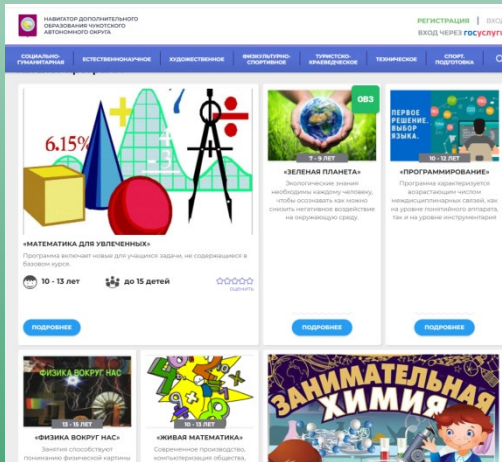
НАВИГАТОР ДОПОЛНИТЕЛЬНОГО ОБРАЗОВАНИЯ ЧУКОТСКОГО АВТОНОМНОГО ОКРУГА

РЕГИСТРАЦИЯ | ВХОД

ВХОД ЧЕРЕЗ госуслуги

СОЦИАЛЬНО-ГУМАНИТАРНАЯ | ЕСТЕСТВЕННОНАУЧНОЕ | ХУДОЖЕСТВЕННОЕ | ФИЗКУЛЬТУРНО-СПОРТИВНОЕ | ТУРИСТСКО-КРАЕВЕДЧЕСКОЕ | ТЕХНИЧЕСКОЕ | СПОРТ. ПОДГОТОВКА

6.15%

«МАТЕМАТИКА ДЛЯ УВЛЕЧЕННЫХ»

Программа включает новые для учащихся задачи, не содержащиеся в базовом курсе.

10 - 13 лет

до 15 детей

оценить

ПОДРОБНЕЕ

ОВЗ

7 - 9 ЛЕТ

«ЗЕЛЕНАЯ ПЛАНЕТА»

Экологические знания необходимы каждому человеку, чтобы осознавать как можно снизить негативное воздействие на окружающую среду.

ПОДРОБНЕЕ

ПЕРВОЕ РЕШЕНИЕ. ВЫБОР ЯЗЫКА.

10 - 12 ЛЕТ

«ПРОГРАММИРОВАНИЕ»

Программа характеризуется возрастающим числом междисциплинарных связей, как на уровне понятийного аппарата, так и на уровне инструментария

ПОДРОБНЕЕ

ФИЗИКА ВОКРУГ НАС

13 - 15 ЛЕТ

«ФИЗИКА ВОКРУГ НАС»

Занятия способствуют пониманию физической картины

10 - 11 ЛЕТ

«ЖИВАЯ МАТЕМАТИКА»

Современное производство, компьютеризация общества,

ЗАНИМАТЕЛЬНАЯ ХИМИЯ